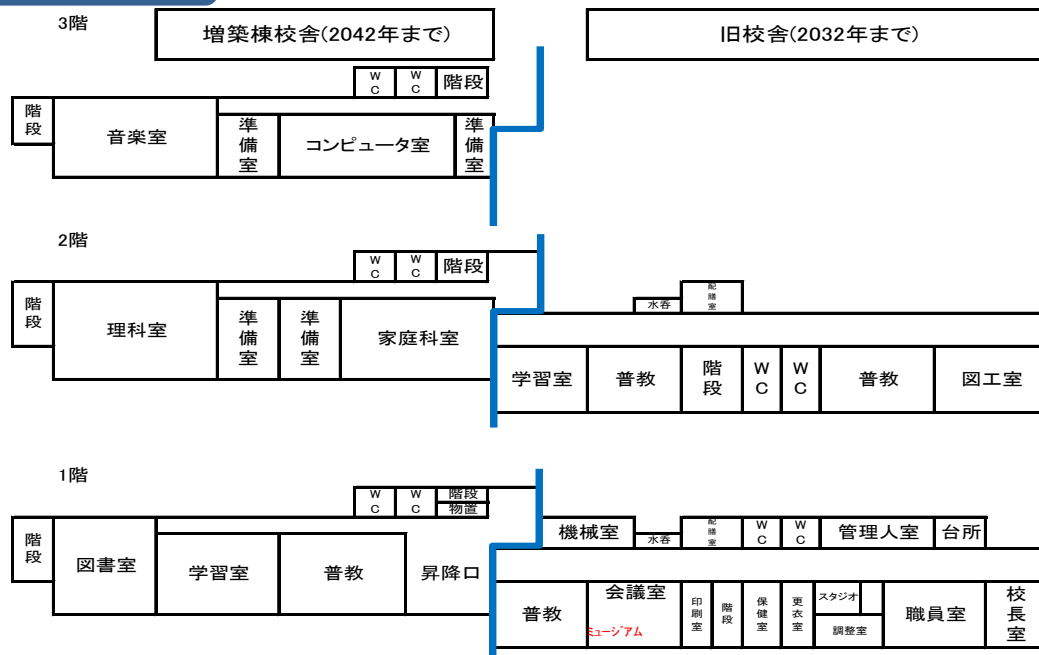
3階

増築棟校舎(2042年まで)

旧校舎(2032年まで)

WC WC 階段

階段 音楽室 準備室 コンピュータ室 準備室

2階

WC WC 階段

階段 理科室 準備室 準備室 家庭科室

水呑 配膳室

学習室 普教 階段 WC WC 普教 図工室

1階

WC WC 階段 物置

階段 図書室 学習室 普教 昇降口

機械室 水呑 配膳室 WC WC 管理人室 台所

普教 会議室 ミュージアム 印刷室 階段 保健室 更衣室 スタジオ 調整室 職員室 校長室